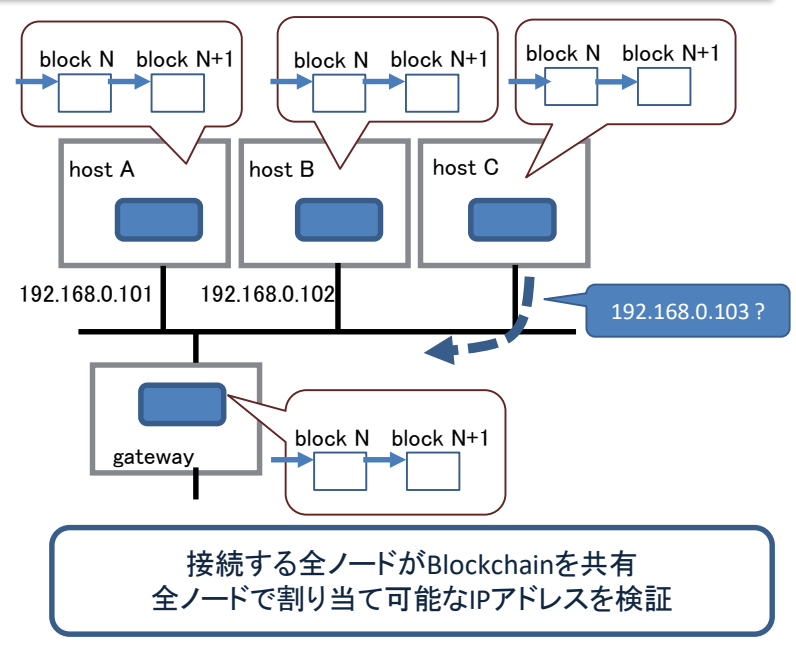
block N block N+1

block N block N+1

block N block N+1

host A

host B

host C

192.168.0.101

192.168.0.102

192.168.0.103 ?

gateway

block N block N+1

接続する全ノードがBlockchainを共有
全ノードで割り当て可能なIPアドレスを検証